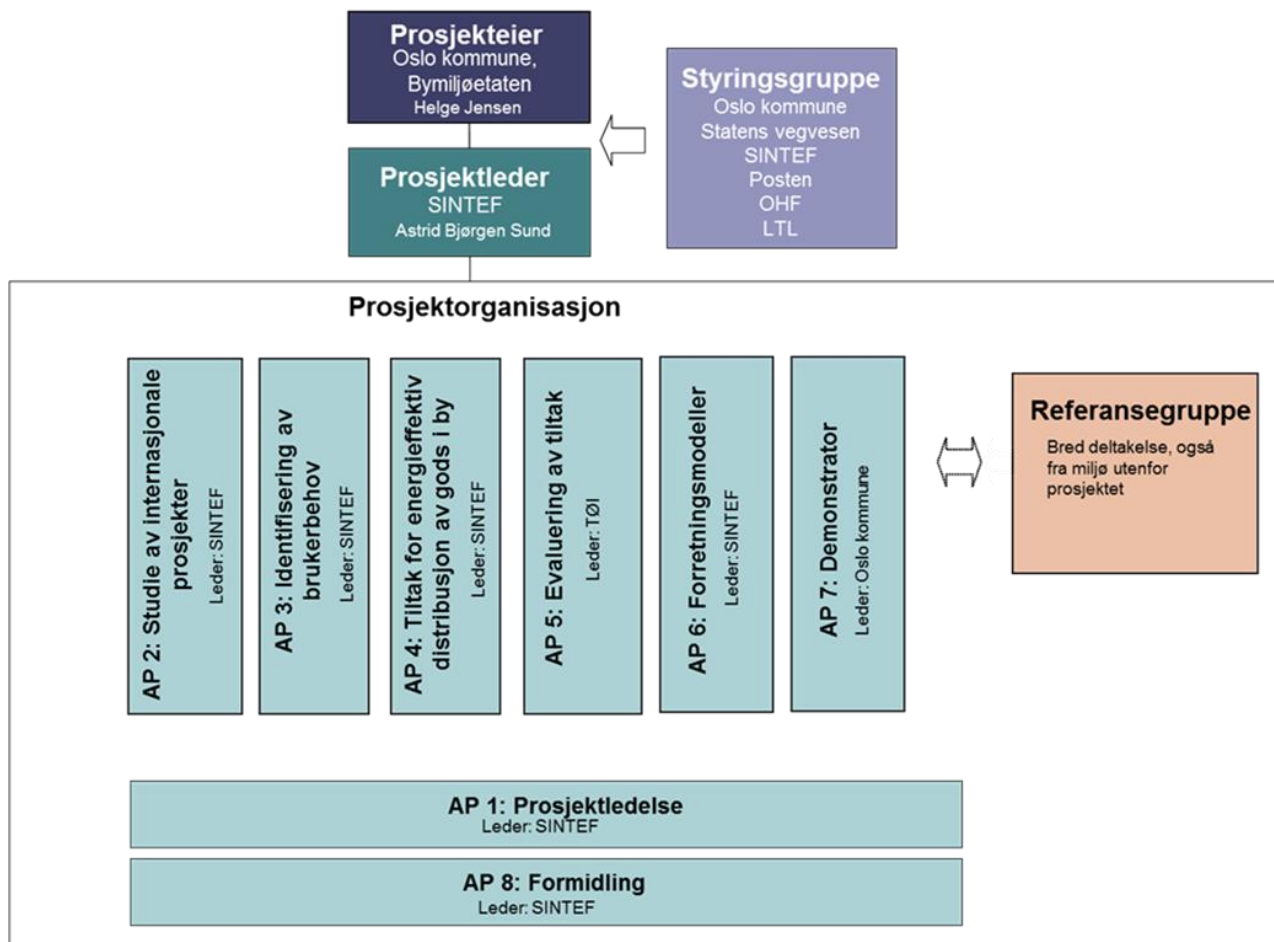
Prosjekteier
Oslo kommune,
Bymiljøetaten
Helge Jensen

Prosjektleder
SINTEF
Astrid Bjørgen Sund

Styringsgruppe
Oslo kommune
Statens vegvesen
SINTEF
Posten
OHF
LTL

Prosjektorganisasjon

AP 2: Studie av internasjonale prosjekter
Leder: SINTEF

AP 3: Identifisering av brukerbehov
Leder: SINTEF

AP 4: Tiltak for energieffektiv distribusjon av gods i by
Leder: SINTEF

AP 5: Evaluering av tiltak
Leder: TØI

AP 6: Forretningsmodeller
Leder: SINTEF

AP 7: Demonstrator
Leder: Oslo kommune

Referansegruppe
Bred deltakelse, også fra miljø utenfor prosjektet

AP 1: Prosjektledelse
Leder: SINTEF

AP 8: Formidling
Leder: SINTEF